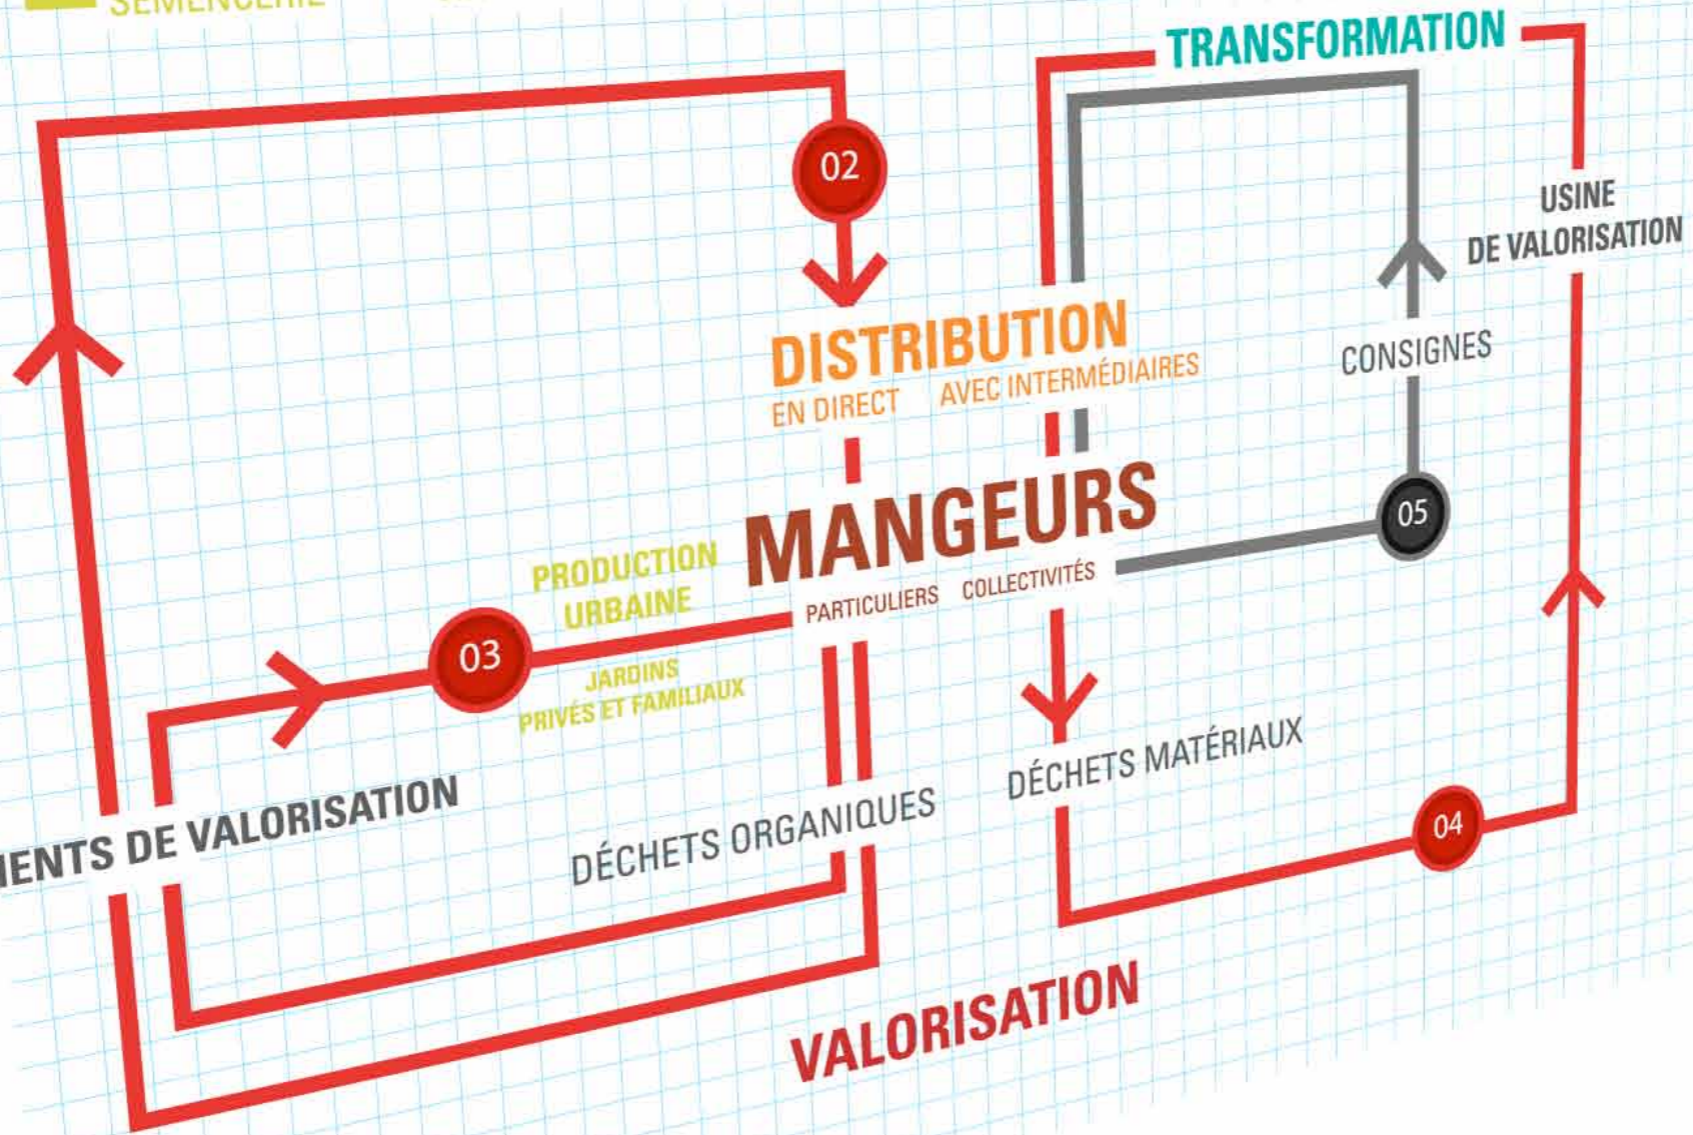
SEMENCERIE

TRANSFORMATION

02

USINE DE VALORISATION

DISTRIBUTION
EN DIRECT AVEC INTERMÉDIAIRES

CONSIGNES

MANGEURS
PARTICULIERS COLLECTIVITÉS

05

PRODUCTION URBAINE

03

JARDINS PRIVÉS ET FAMILIAUX

ENTS DE VALORISATION

DÉCHETS ORGANIQUES

DÉCHETS MATÉRIAUX

04

VALORISATION